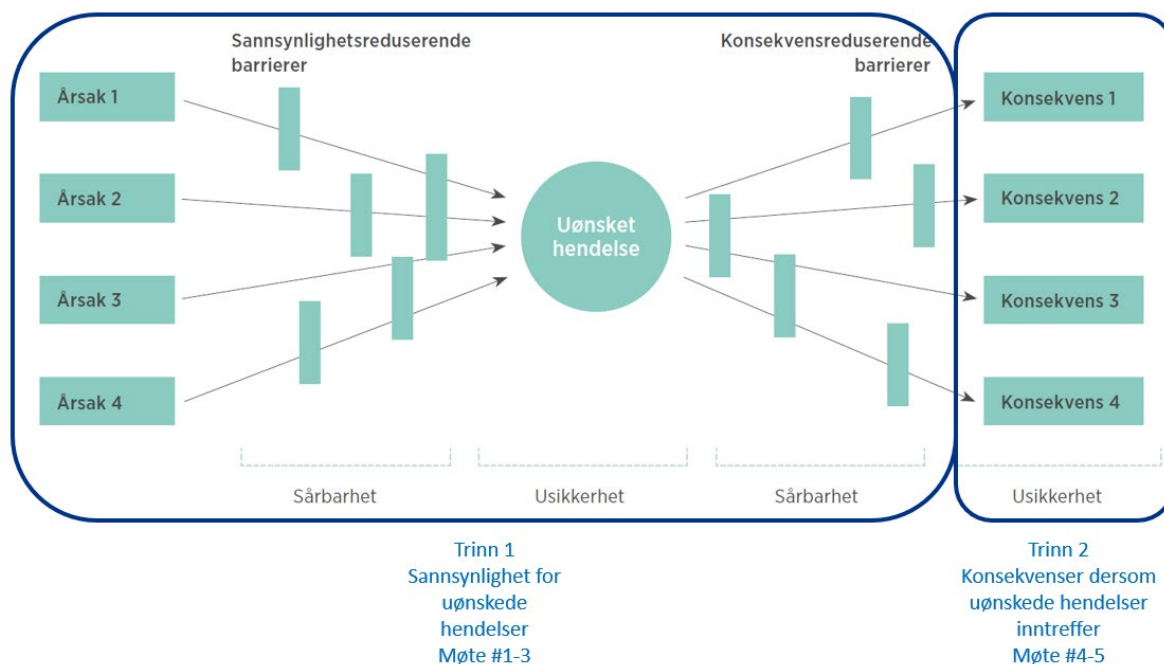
Sannsynlighetsreduserende barrierer

Konsekvensreduserende barrierer

Årsak 1

Årsak 2

Årsak 3

Årsak 4

Uønsket hendelse

Konsekvens 1

Konsekvens 2

Konsekvens 3

Konsekvens 4

Sårbarhet

Usikkerhet

Sårbarhet

Usikkerhet

Trinn 1
Sannsynlighet for uønskede hendelser
Møte #1-3

Trinn 2
Konsekvenser dersom uønskede hendelser inntreffer
Møte #4-5